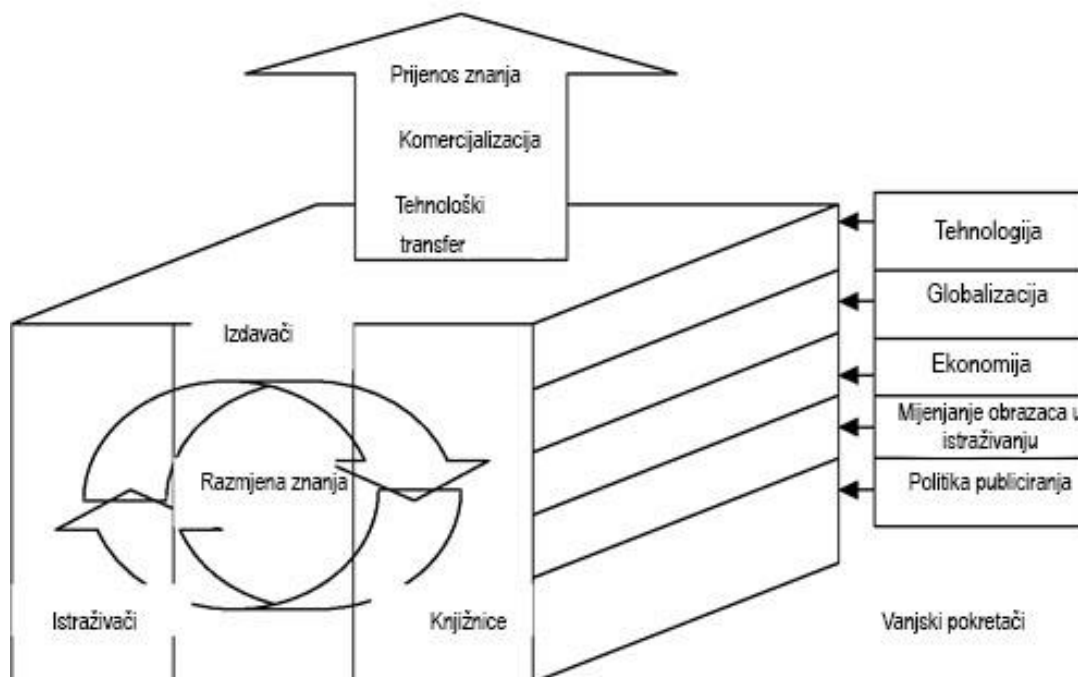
Prijenos znanja

Komercijalizacija

Tehnološki transfer

Tehnologija

Globalizacija

Ekonomija

Mijenjanje obrazaca u istraživanju

Politika publiciranja

Izdavači

Razmjena znanja

Istraživači

Knjižnice

Vanjski pokretači